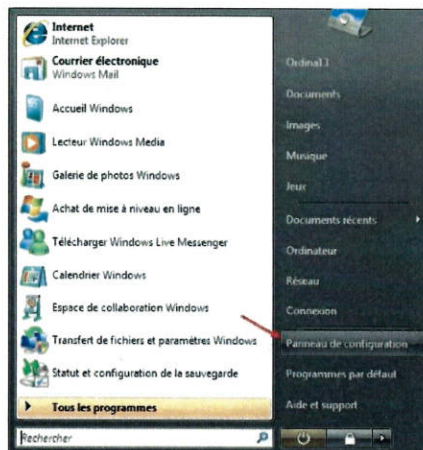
Internet
Internet Explorer
Courrier électronique
Windows Mail
Accueil Windows
Lecteur Windows Media
Galerie de photos Windows
Achat de mise à niveau en ligne
Télécharger Windows Live Messenger
Calendrier Windows
Espace de collaboration Windows
Transfert de fichiers et paramètres Windows
Statut et configuration de la sauvegarde
Tous les programmes
Rechercher

Ordinal 1
Documents
Images
Musique
Jeux
Documents récents
Ordinateur
Réseau
Connexion
Panneau de configuration
Programmes par défaut
Aide et support